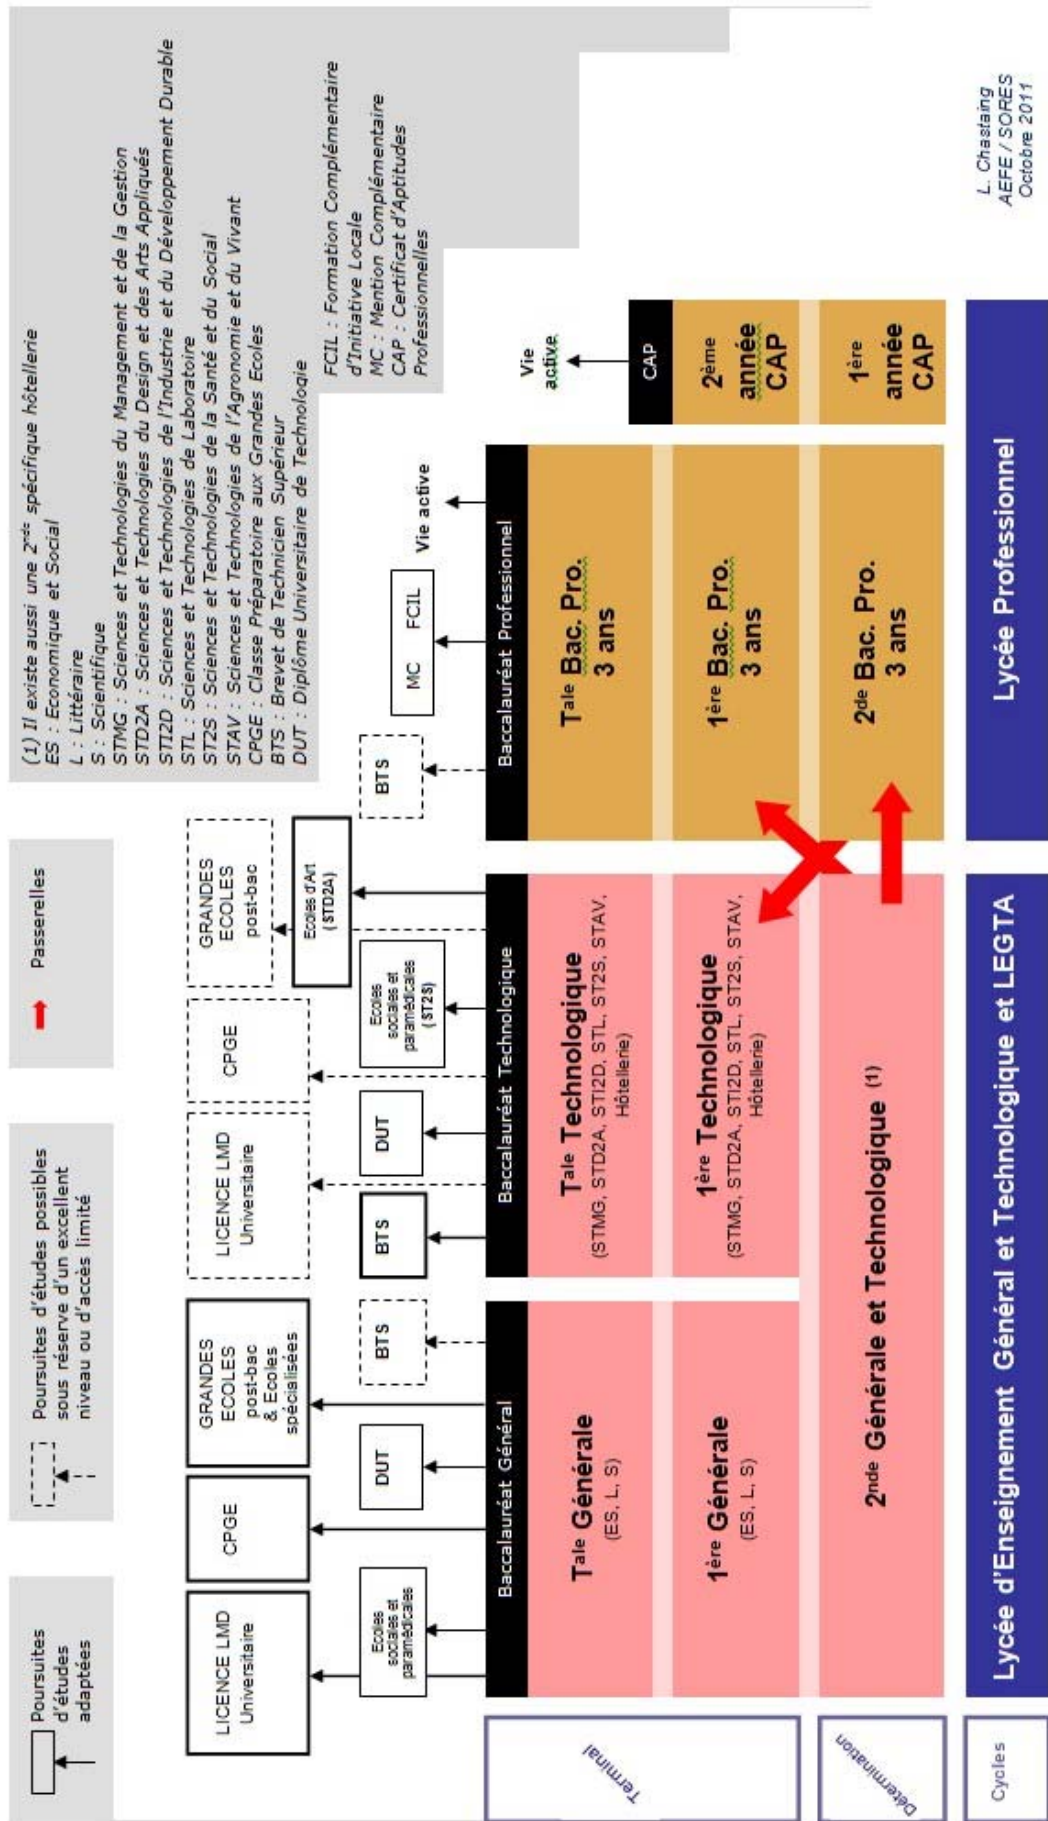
Poursuites d'études adaptées

Poursuites d'études possibles sous réserve d'un excellent niveau ou d'accès limité

Passerelles

(1) Il existe aussi une 2nde spécifique hôtellerie
ES : Economique et Social
L : Littéraire
S : Scientifique
STMG : Sciences et Technologies du Management et de la Gestion
STD2A : Sciences et Technologies du Design et des Arts Appliqués
STI2D : Sciences et Technologies de l'Industrie et du Développement Durable
STL : Sciences et Technologies de Laboratoire
ST2S : Sciences et Technologies de la Santé et du Social
STAV : Sciences et Technologies de l'Agronomie et du Vivant
CPGE : Classe Préparatoire aux Grandes Ecoles
BTS : Brevet de Technicien Supérieur
DUT : Diplôme Universitaire de Technologie

FCIL : Formation Complémentaire d'Initiative Locale
MC : Mention Complémentaire
CAP : Certificat d'Aptitudes Professionnelles

L. Chastaing
AEFE / SORES
Octobre 2011

LICENCE LMD Universitaire

CPGE

GRANDES ECOLES post-bac & Ecoles spécialisées

LICENCE LMD Universitaire

CPGE

GRANDES ECOLES post-bac

Ecoles sociales et paramédicales

DUT

BTS

BTS

DUT

Ecoles sociales et paramédicales (ST2S)

Ecoles d'Art (STD2A)

BTS

MC

FCIL

Vie active

Vie active

Baccalauréat Général

Baccalauréat Technologique

Baccalauréat Professionnel

CAP

Terminal

Tale Générale
(ES, L, S)

1ère Générale
(ES, L, S)

Tale Technologique
(STMG, STD2A, STI2D, STL, ST2S, STAV, Hôtellerie)

1ère Technologique
(STMG, STD2A, STI2D, STL, ST2S, STAV, Hôtellerie)

Tale Bac. Pro. 3 ans

1ère Bac. Pro. 3 ans

2ème année CAP

1ère année CAP

Détermination

2nde Générale et Technologique (1)

2de Bac. Pro. 3 ans

Cycles

Lycée d'Enseignement Général et Technologique et LEGTA

Lycée Professionnel